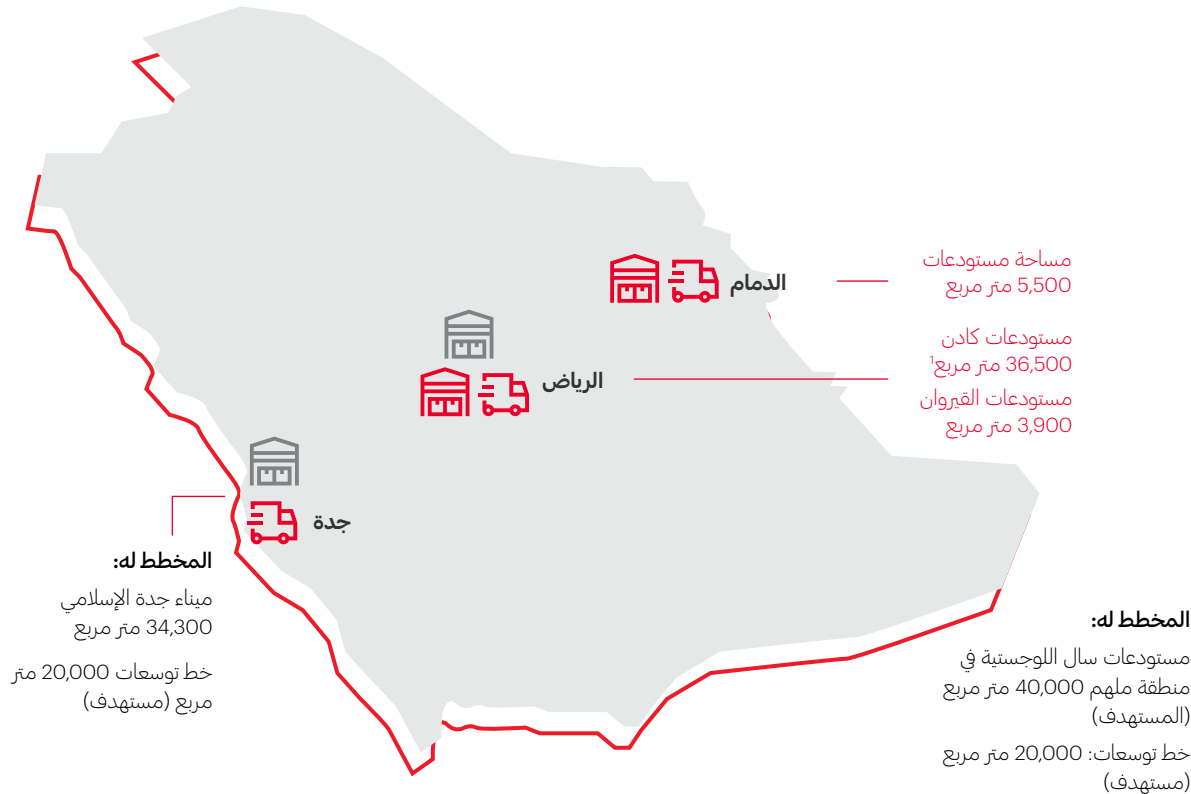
الدمام

مساحة مستودعات
5,500 متر مربع

الرياض

مستودعات كادن
36,500 متر مربع$^1$

مستودعات القيروان
3,900 متر مربع

جدة

المخطط له:

ميناء جدة الإسلامي
34,300 متر مربع

خط توسعات 20,000 متر مربع (مستهدف)

المخطط له:

مستودعات سال اللوجستية في منطقة ملهم 40,000 متر مربع (المستهدف)

خط توسعات: 20,000 متر مربع (مستهدف)